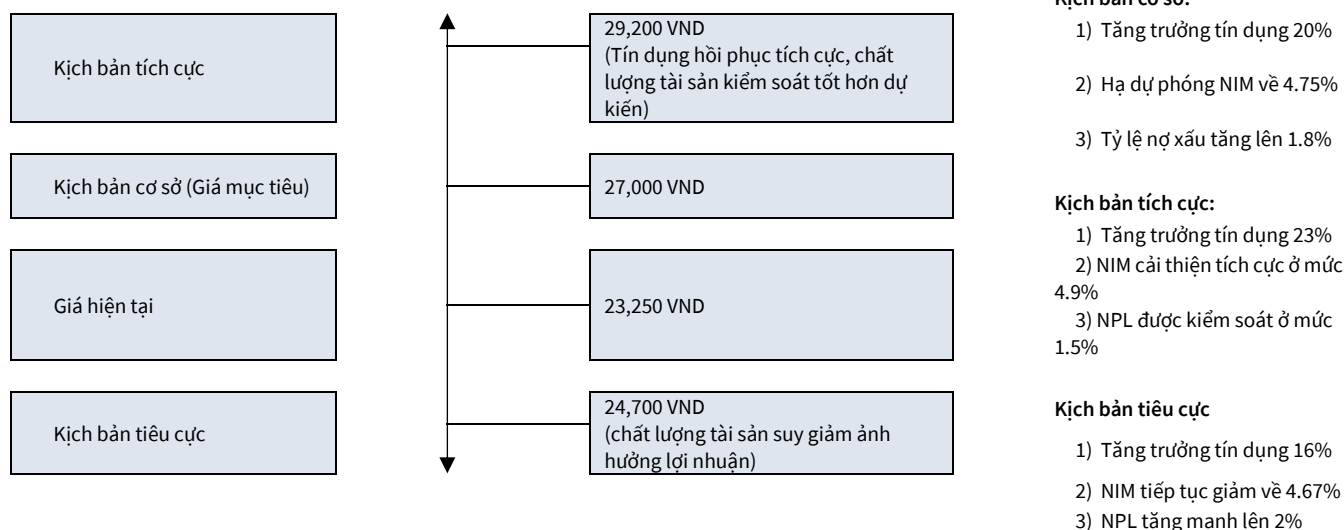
Kịch bản tích cực

Kịch bản cơ sở (Giá mục tiêu)

Giá hiện tại

Kịch bản tiêu cực

29,200 VND
(Tín dụng hồi phục tích cực, chất lượng tài sản kiểm soát tốt hơn dự kiến)

27,000 VND

23,250 VND

24,700 VND
(chất lượng tài sản suy giảm ảnh hưởng lợi nhuận)

Kịch bản cơ sở:
1) Tăng trưởng tín dụng 20%
2) Hạ dự phóng NIM về 4.75%
3) Tỷ lệ nợ xấu tăng lên 1.8%

Kịch bản tích cực:
1) Tăng trưởng tín dụng 23%
2) NIM cải thiện tích cực ở mức 4.9%
3) NPL được kiểm soát ở mức 1.5%

Kịch bản tiêu cực
1) Tăng trưởng tín dụng 16%
2) NIM tiếp tục giảm về 4.67%
3) NPL tăng mạnh lên 2%